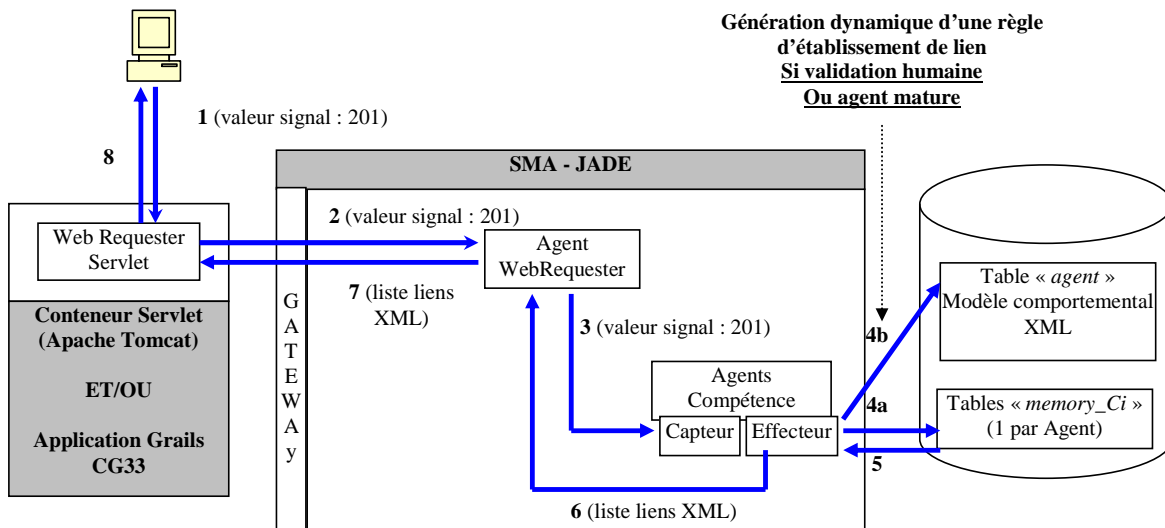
**Génération dynamique d'une règle d'établissement de lien**
**Si validation humaine**
**Ou agent mature**

**1** (valeur signal : 201)

**8**

**SMA - JADE**

**2** (valeur signal : 201)

Web Requester Servlet

Agent WebRequester

**7** (liste liens XML)

G A T E W A y

**3** (valeur signal : 201)

**Conteneur Servlet (Apache Tomcat)**

**ET/OU**

**Application Grails CG33**

Agents Compétence

Capteur

Effecteur

**4b**

**4a**

**5**

Table « *agent* » Modèle comportemental XML

Tables « *memory_Ci* » (1 par Agent)

**6** (liste liens XML)